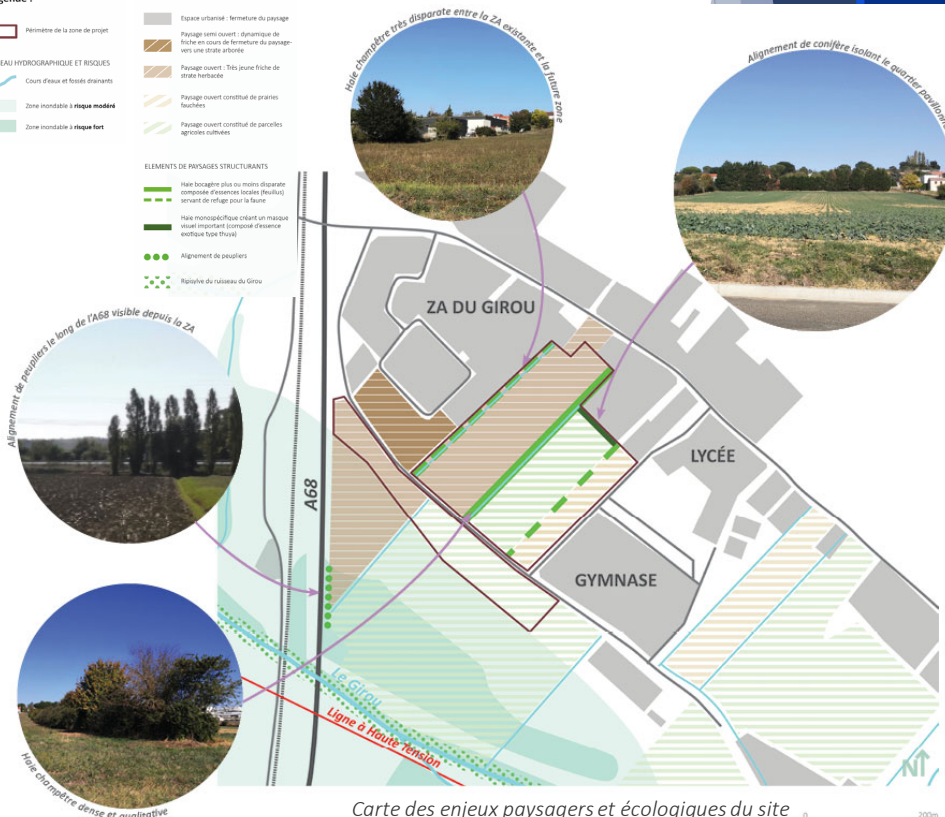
égende :

Périmètre de la zone de projet

EAU HYDROGRAPHIQUE ET RISQUES

Cours d'eaux et fossés drainants

Zone inondable à risque modéré

Zone inondable à risque fort

Espace urbanisé : fermeture du paysage

Paysage semi ouvert : dynamique de friche en cours de fermeture du paysage- vers une strate arborée

Paysage ouvert : Très jeune friche de strate herbacée

Paysage ouvert constitué de prairies fauchées

Paysage ouvert constitué de parcelles agricoles cultivées

ELEMENTS DE PAYSAGES STRUCTURANTS

Haie bocagère plus ou moins disparate composée d'essences locales (feuillus) servant de refuge pour la faune

Haie monospécifique créant un masque visuel important (composé d'essence exotique type thuya)

Alignement de peupliers

Ripisylve du ruisseau du Girou

Haie champêtre très disparate entre la ZA existante et la future zone

Alignement de conifère isolant le quartier pavillonn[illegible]

Alignement de peupliers le long de l'A68 visible depuis la ZA

ZA DU GIROU

LYCÉE

GYMNASE

A68

Le Girou

Ligne à Haute Tension

Haie champêtre dense et qualitative

N

0

200m

Carte des enjeux paysagers et écologiques du site